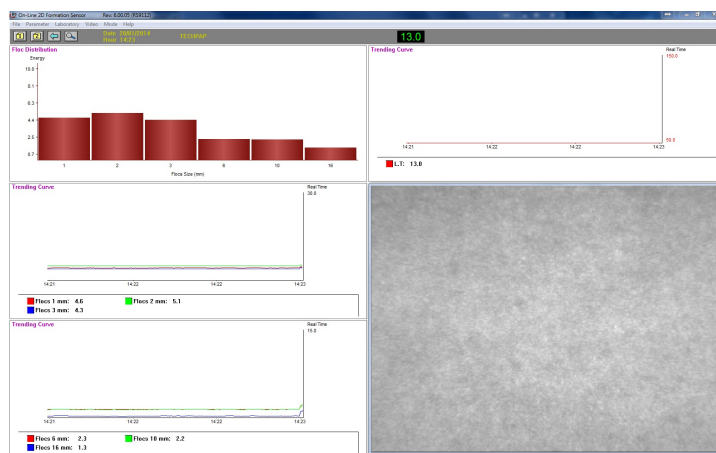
On-Line 2D Formation Sensor Rev. 6.00.03 (G3112)

File Parameter Laboratory Video Mode Help

Date: 16/01/2014
Hour: 14:23

TECHPAP

13.0

Floc Distribution

Energy

10.0

8.1

6.3

4.4

2.5

0.7

1 2 3 6 10 16

Flocs Size (mm)

Trending Curve

Real Time

150.0

50.0

14:21 14:22 14:22 14:23

L.T: 13.0

Trending Curve

Real Time

30.0

14:21 14:22 14:22 14:23

Flocs 1 mm: 4.6
Flocs 2 mm: 5.1
Flocs 3 mm: 4.3

Trending Curve

Real Time

15.0

14:21 14:22 14:22 14:23

Flocs 6 mm: 2.3
Flocs 10 mm: 2.2
Flocs 16 mm: 1.3